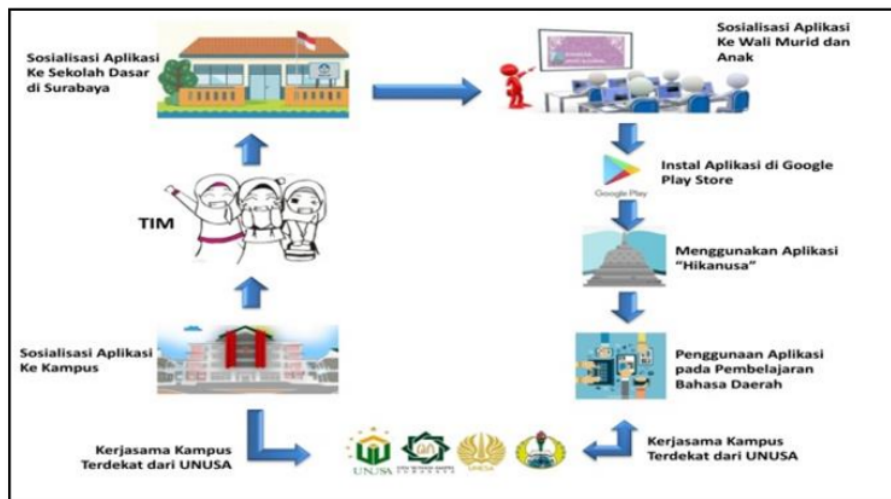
Sosialisasi Aplikasi Ke Sekolah Dasar di Surabaya

Sosialisasi Aplikasi Ke Wali Murid dan Anak

Google Play

Instal Aplikasi di Google Play Store

TIM

Menggunakan Aplikasi "Hikanusa"

Sosialisasi Aplikasi Ke Kampus

Penggunaan Aplikasi pada Pembelajaran Bahasa Daerah

Kerjasama Kampus Terdekat dari UNUSA

UNUSA

Kerjasama Kampus Terdekat dari UNUSA